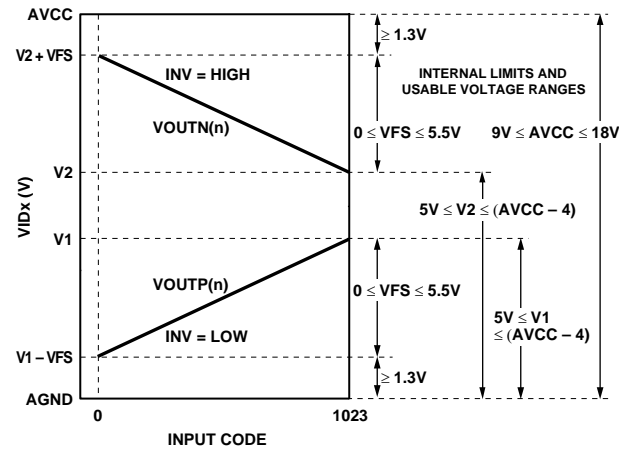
AVCC

V2 + VFS

V2

V1

V1 – VFS

AGND

VIDx (V)

INV = HIGH

VOUTN(n)

VOUTP(n)

INV = LOW

0

1023

INPUT CODE

$\geq$ 1.3V

$0 \leq$ VFS $\leq$ 5.5V

INTERNAL LIMITS AND USABLE VOLTAGE RANGES

9V $\leq$ AVCC $\leq$ 18V

5V $\leq$ V2 $\leq$ (AVCC – 4)

$0 \leq$ VFS $\leq$ 5.5V

5V $\leq$ V1 $\leq$ (AVCC – 4)

$\geq$ 1.3V